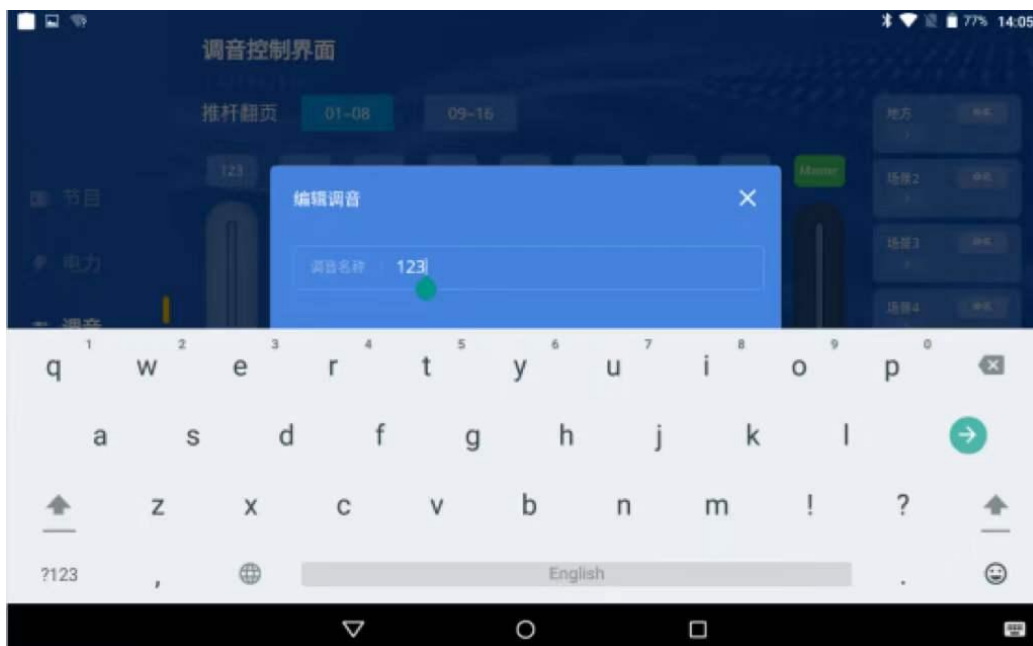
77% 14:05

调音控制界面

推杆翻页 01-08 09-16

123

Master

节目

电力

调音

地方 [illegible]

场景2 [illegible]

场景3 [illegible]

场景4 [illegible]

编辑调音

调音名称 123

1 q 2 w 3 e 4 r 5 t 6 y 7 u 8 i 9 o 0 p

a s d f g h j k l

z x c v b n m ! ?

?123 , English .